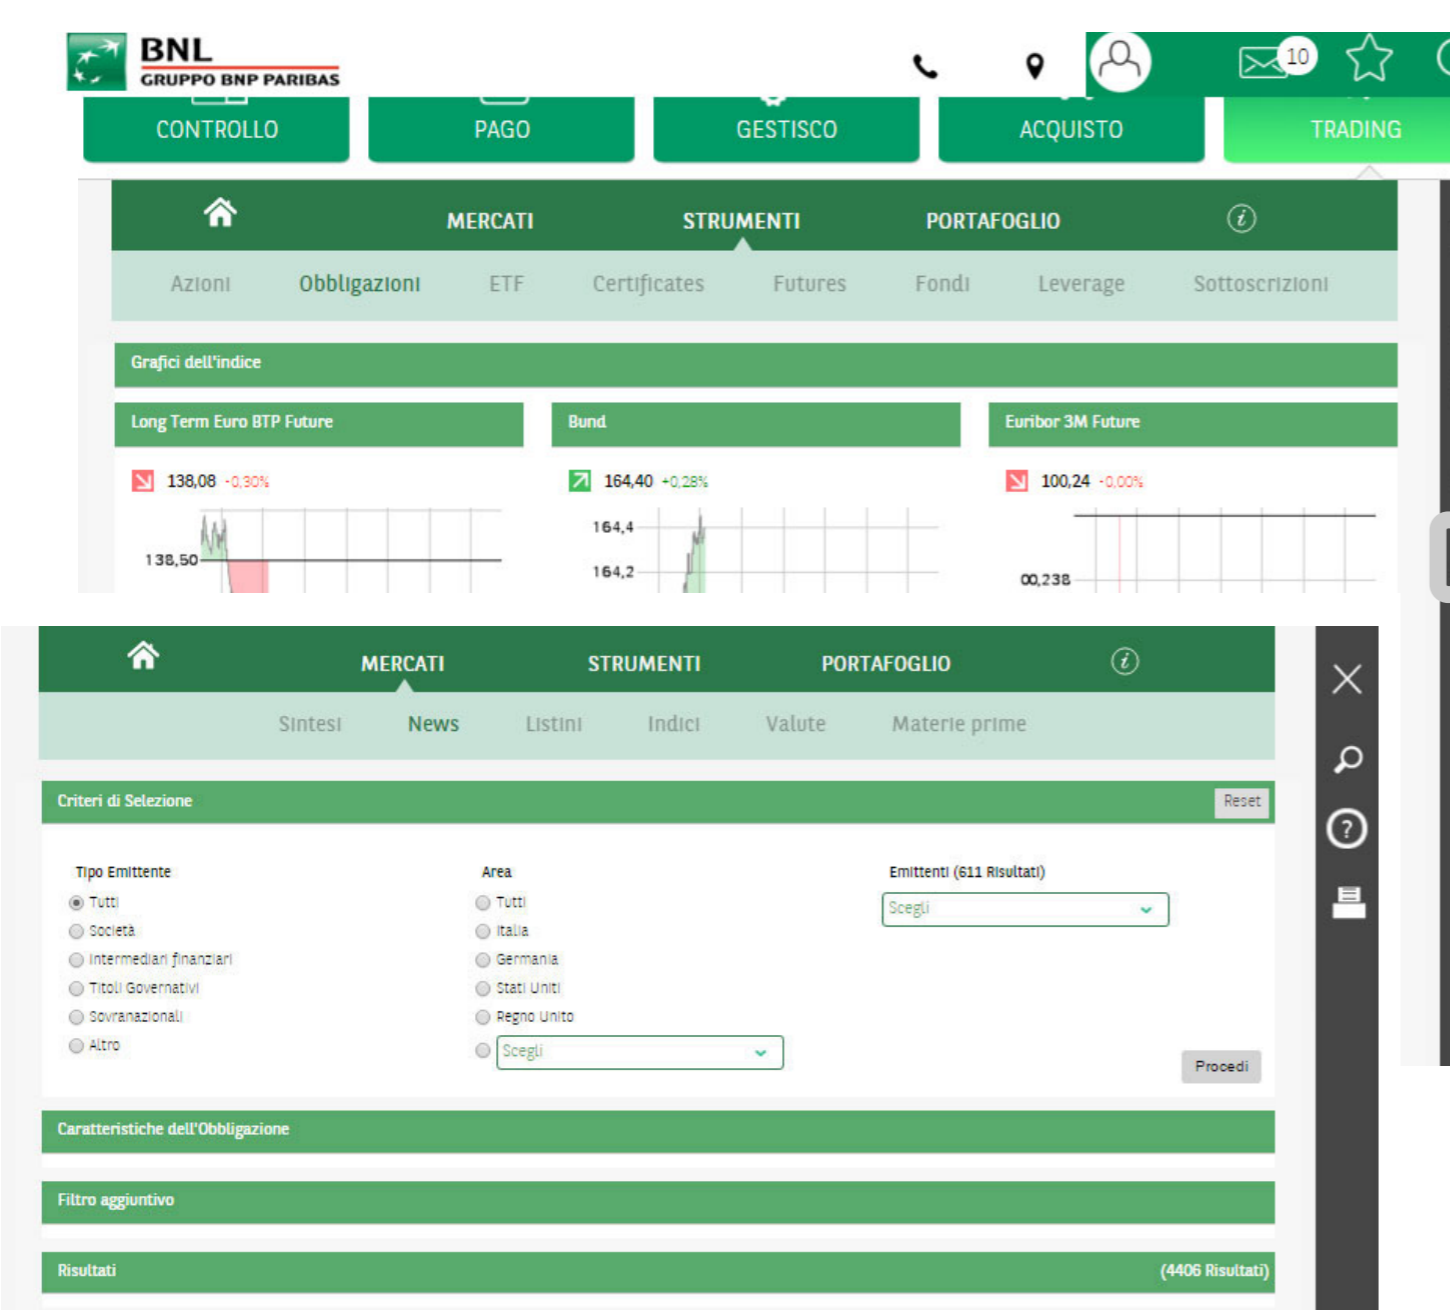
BNL
GRUPPO BNP PARIBAS

10

CONTROLLO PAGO GESTISCO ACQUISTO TRADING

MERCATI STRUMENTI PORTAFOGLIO

Azioni Obbligazioni ETF Certificates Futures Fondi Leverage Sottoscrizioni

Grafici dell'indice

Long Term Euro BTP Future
138,08 -0,30%
138,50

Bund
164,40 +0,28%
164,4
164,2

Euribor 3M Future
100,24 -0,00%
00,238

MERCATI STRUMENTI PORTAFOGLIO

Sintesi News Listini Indici Valute Materie prime

Criteri di Selezione
Reset

Tipo Emittente
Tutti
Società
Intermediari finanziari
Titoli Governativi
Sovranazionali
Altro

Area
Tutti
Italia
Germania
Stati Uniti
Regno Unito
Scegli

Emittenti (611 Risultati)
Scegli

Procedi

Caratteristiche dell'Obbligazione

Filtro aggiuntivo

Risultati
(4406 Risultati)